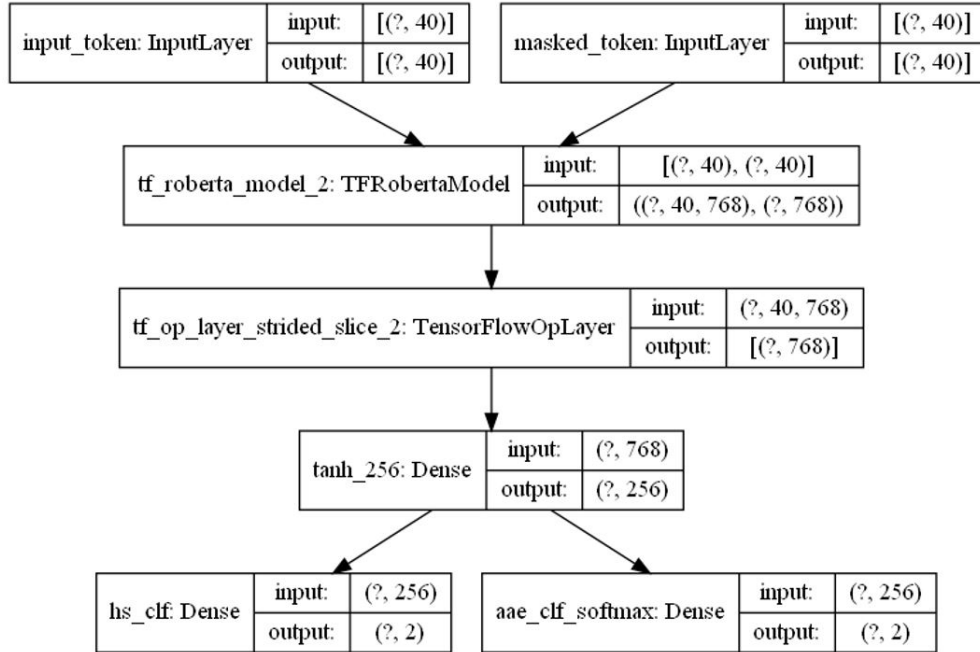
| input_token: InputLayer | input: | [(?, 40)] |
|---|---|---|
| | output: | [(?, 40)] |

| masked_token: InputLayer | input: | [(?, 40)] |
|---|---|---|
| | output: | [(?, 40)] |

| tf_roberta_model_2: TFRobertaModel | input: | [(?, 40), (?, 40)] |
|---|---|---|
| | output: | ((?, 40, 768), (?, 768)) |

| tf_op_layer_strided_slice_2: TensorFlowOpLayer | input: | (?, 40, 768) |
|---|---|---|
| | output: | [(?, 768)] |

| tanh_256: Dense | input: | (?, 768) |
|---|---|---|
| | output: | (?, 256) |

| hs_clf: Dense | input: | (?, 256) |
|---|---|---|
| | output: | (?, 2) |

| aae_clf_softmax: Dense | input: | (?, 256) |
|---|---|---|
| | output: | (?, 2) |